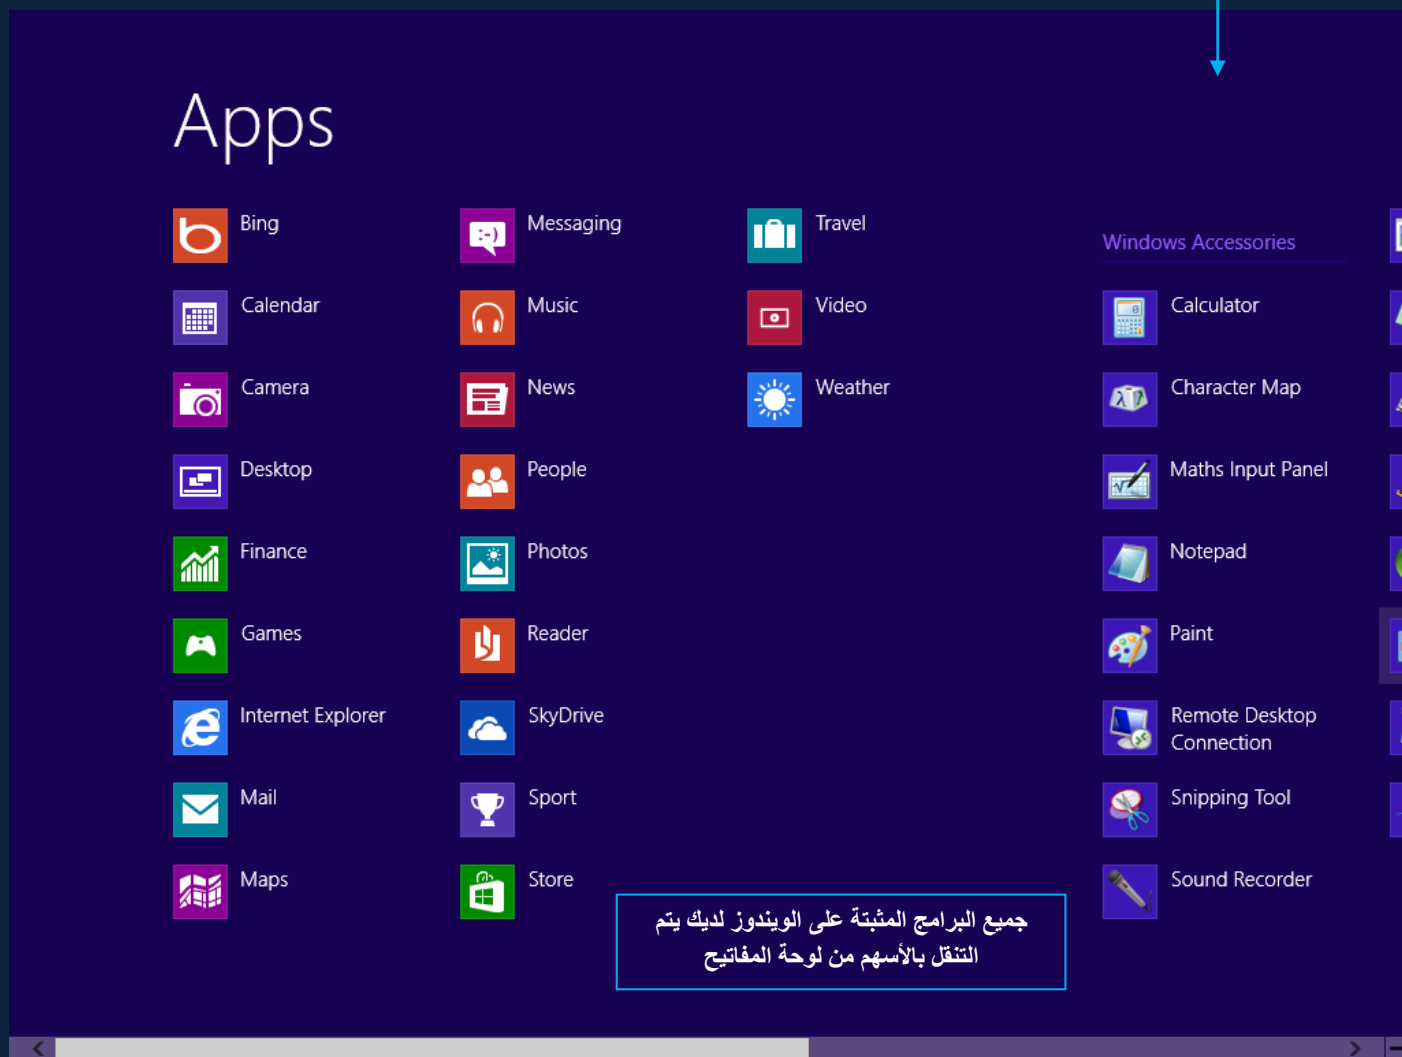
Apps

Bing
Calendar
Camera
Desktop
Finance
Games
Internet Explorer
Mail
Maps

Messaging
Music
News
People
Photos
Reader
SkyDrive
Sport
Store

Travel
Video
Weather

Windows Accessories
Calculator
Character Map
Maths Input Panel
Notepad
Paint
Remote Desktop Connection
Snipping Tool
Sound Recorder

جميع البرامج المثبتة على الويندوز لديك يتم التنقل بالأسهم من لوحة المفاتيح